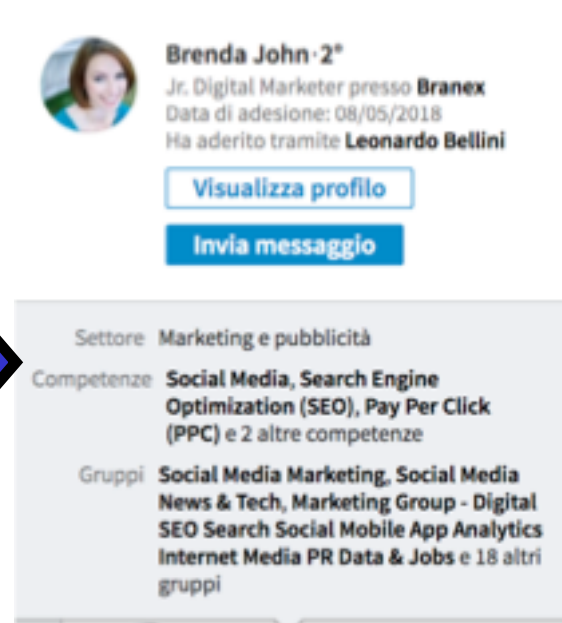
Brenda John · 2°
Jr. Digital Marketer presso **Branex**
Data di adesione: 08/05/2018
Ha aderito tramite **Leonardo Bellini**

Visualizza profilo

Invia messaggio

Settore Marketing e pubblicità

Competenze **Social Media, Search Engine Optimization (SEO), Pay Per Click (PPC)** e 2 altre competenze

Gruppi **Social Media Marketing, Social Media News & Tech, Marketing Group - Digital SEO Search Social Mobile App Analytics Internet Media PR Data & Jobs** e 18 altri gruppi